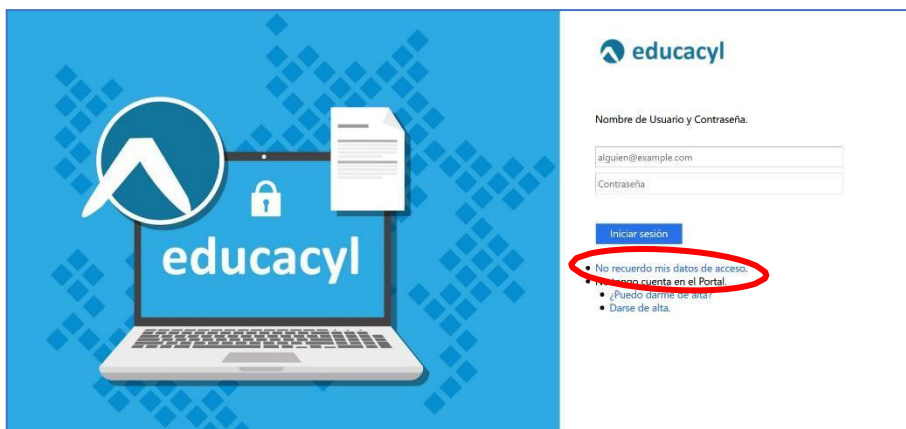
educacyl

educacyl

Nombre de Usuario y Contraseña.

alguien@example.com

Contraseña

Iniciar sesión

• No recuerdo mis datos de acceso.
• No tengo cuenta en el Portal.
  • ¿Puedo darme de alta?
  • Darse de alta.